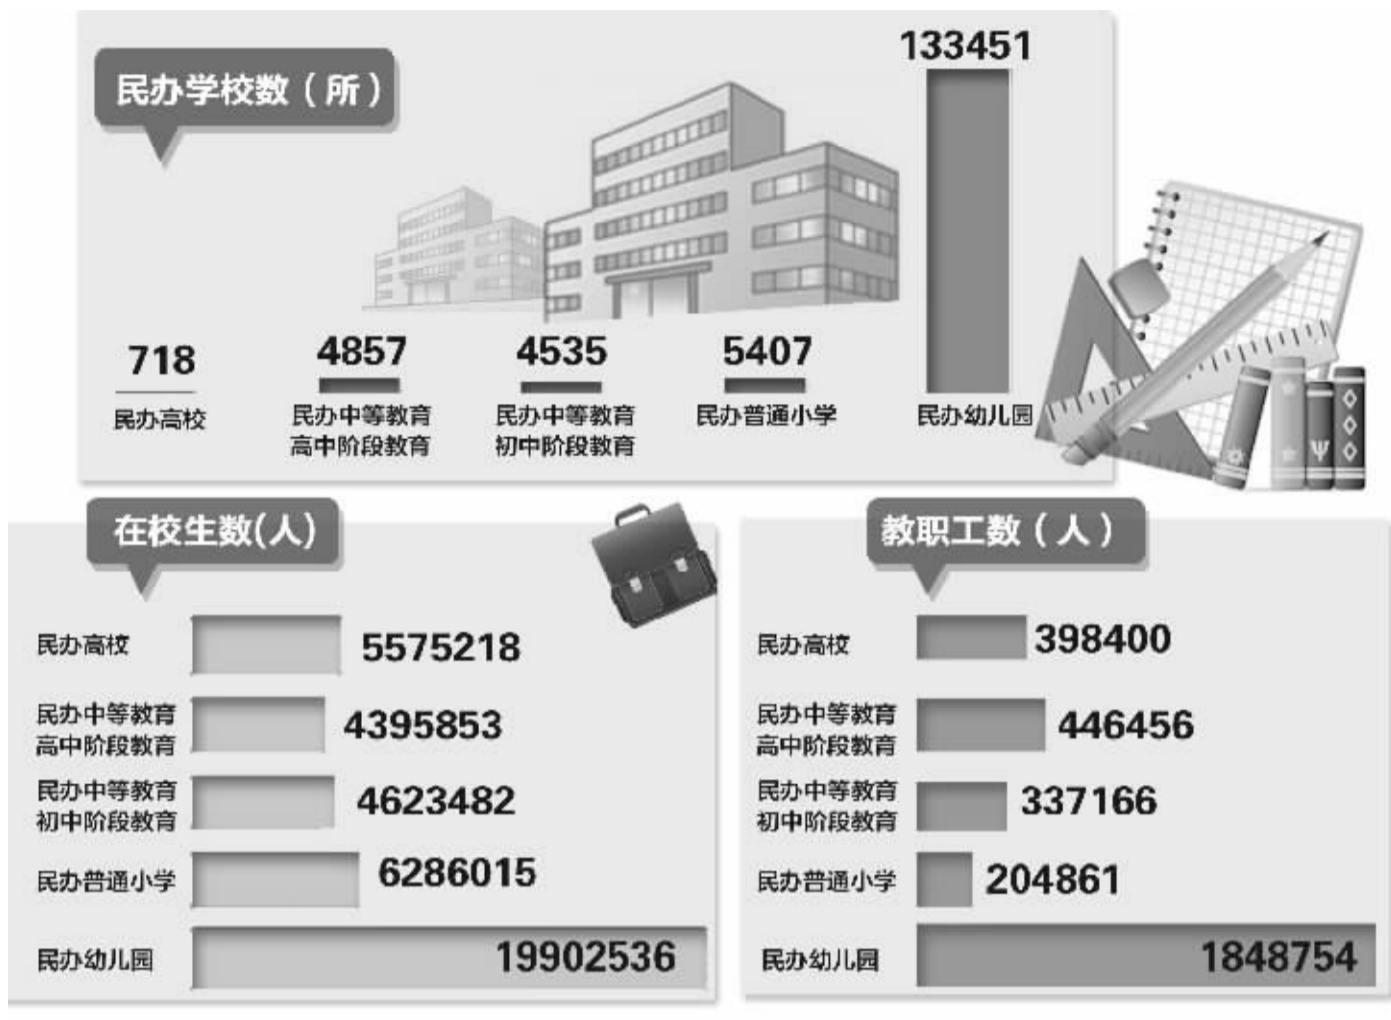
民办学校数（所）

718
民办高校

4857
民办中等教育高中阶段教育

4535
民办中等教育初中阶段教育

5407
民办普通小学

133451
民办幼儿园

在校生数(人)

| | |
|---|---|
| 民办高校 | 5575218 |
| 民办中等教育高中阶段教育 | 4395853 |
| 民办中等教育初中阶段教育 | 4623482 |
| 民办普通小学 | 6286015 |
| 民办幼儿园 | 19902536 |

教职工数（人）

| | |
|---|---|
| 民办高校 | 398400 |
| 民办中等教育高中阶段教育 | 446456 |
| 民办中等教育初中阶段教育 | 337166 |
| 民办普通小学 | 204861 |
| 民办幼儿园 | 1848754 |